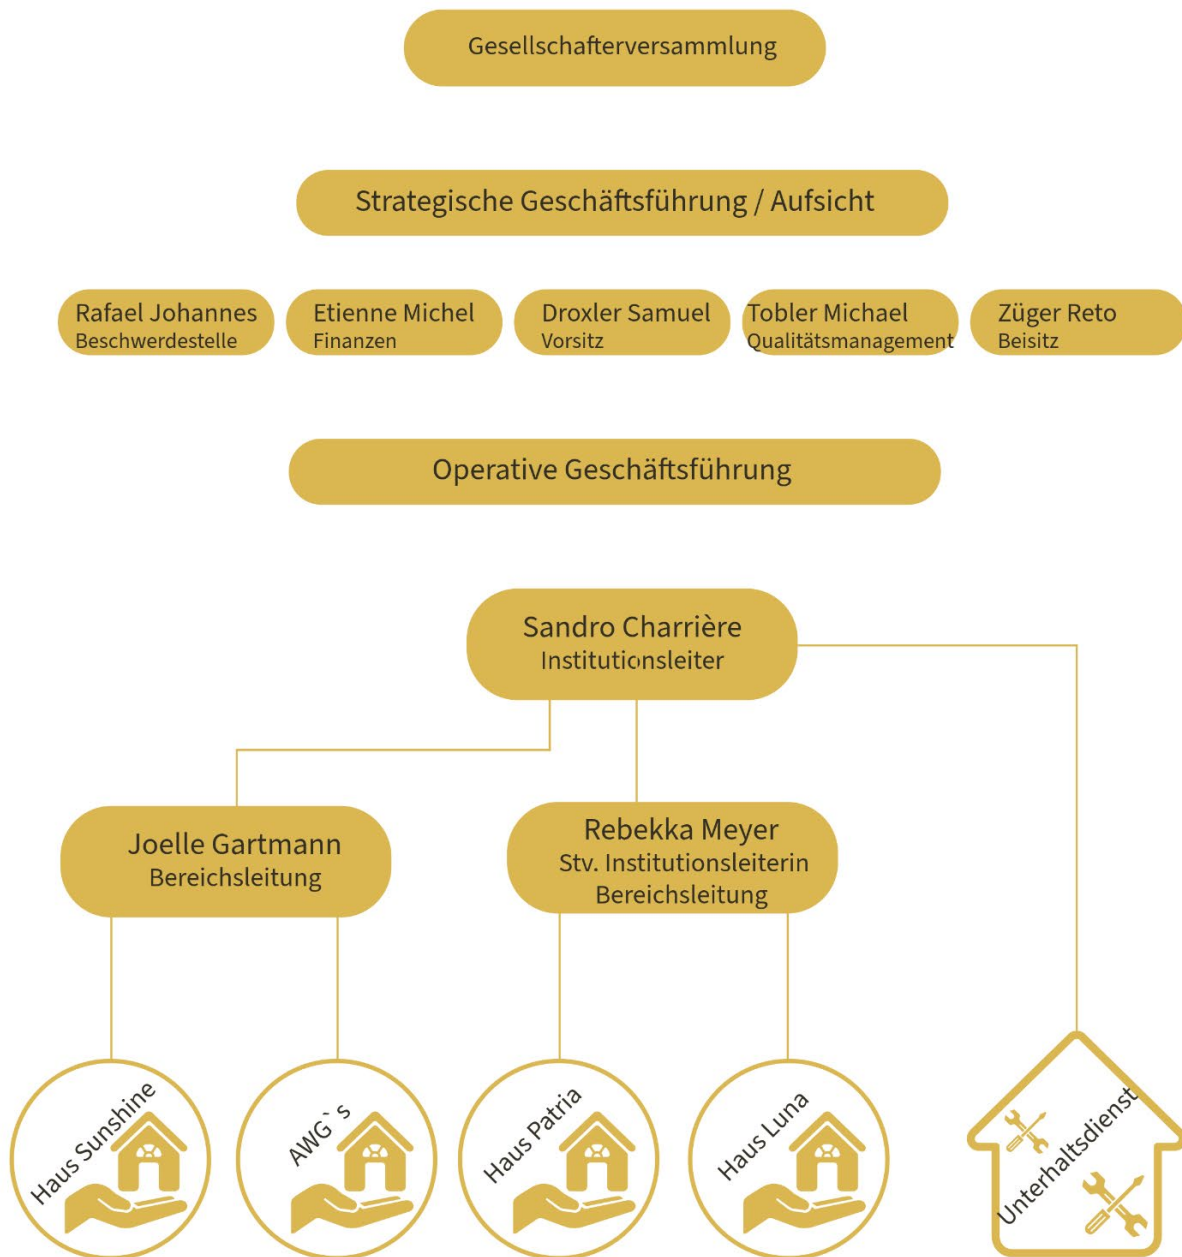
Gesellschafterversammlung

Strategische Geschäftsführung / Aufsicht

Rafael Johannes
Beschwerdestelle

Etienne Michel
Finanzen

Droxler Samuel
Vorsitz

Tobler Michael
Qualitätsmanagement

Züger Reto
Beisitz

Operative Geschäftsführung

Sandro Charrière
Institutionsleiter

Joelle Gartmann
Bereichsleitung

Rebekka Meyer
Stv. Institutionsleiterin
Bereichsleitung

Haus Sunshine

AWG`s

Haus Patria

Haus Luna

Unterhaltsdienst